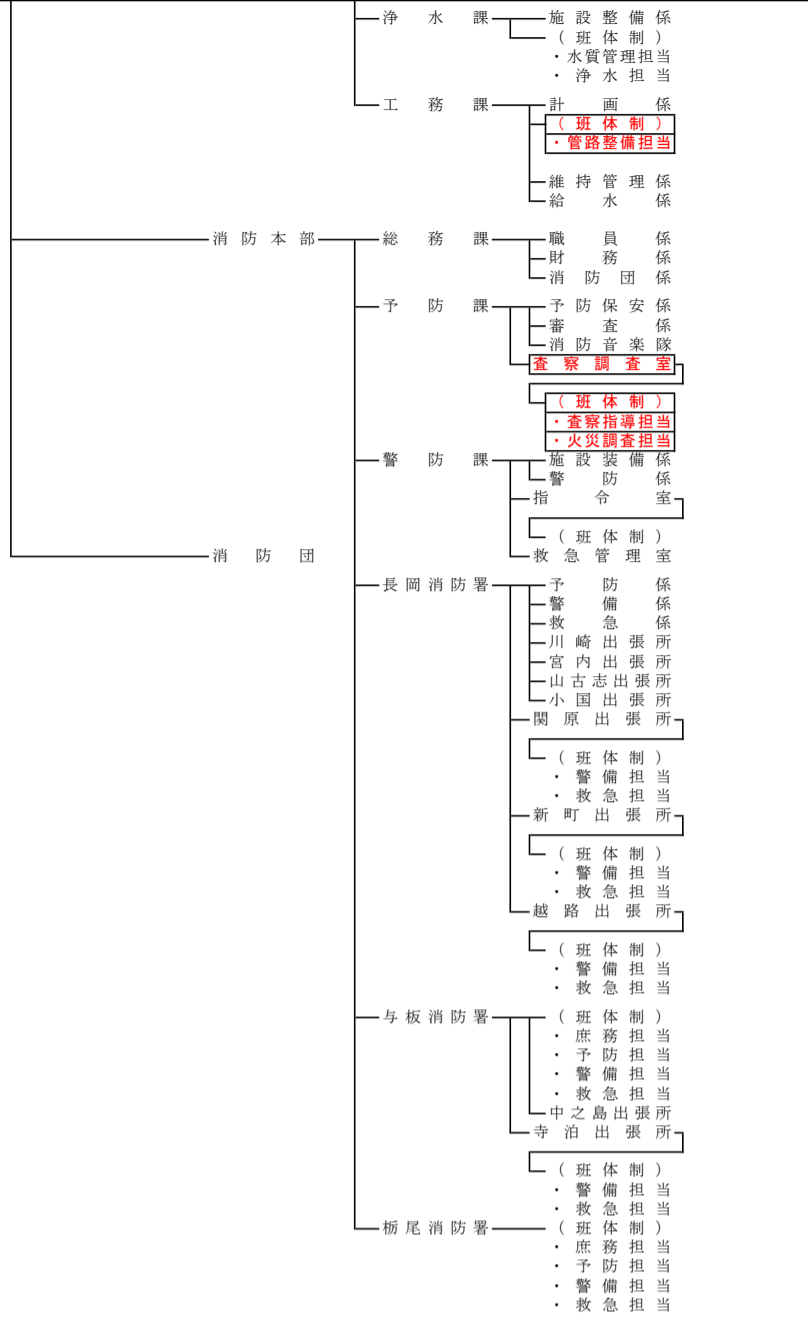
浄水課
施設整備係
（班体制）
・水質管理担当
・浄水担当

工務課
計画係
（班体制）
・管路整備担当
維持管理係
給水係

消防本部
総務課
職員係
財務係
消防団係

予防課
予防保安係
審査係
消防音楽隊
査察調査室
（班体制）
・査察指導担当
・火災調査担当

警防課
施設装備係
警防係
指令室
（班体制）
救急管理室

消防団

長岡消防署
予防係
警備係
救急係
川崎出張所
宮内出張所
山古志出張所
小国出張所
関原出張所
（班体制）
・警備担当
・救急担当
新町出張所
（班体制）
・警備担当
・救急担当
越路出張所
（班体制）
・警備担当
・救急担当

与板消防署
（班体制）
・庶務担当
・予防担当
・警備担当
・救急担当
中之島出張所
寺泊出張所
（班体制）
・警備担当
・救急担当

栃尾消防署
（班体制）
・庶務担当
・予防担当
・警備担当
・救急担当